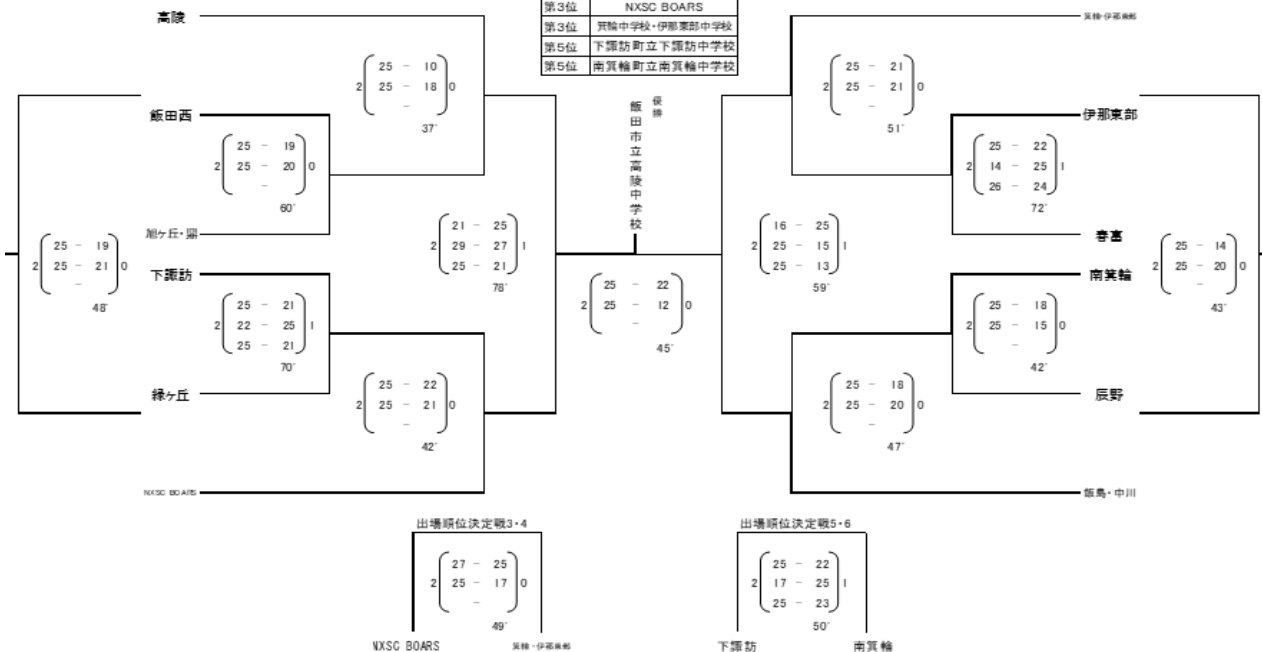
| | |
|---|---|
| 第3位 | NXSC BOARS |
| 第3位 | 箕輪中学校・伊那東部中学校 |
| 第5位 | 下諏訪町立下諏訪中学校 |
| 第5位 | 南箕輪町立南箕輪中学校 |

優勝
飯田市立高陵中学校

高陵
2 25 - 10 25 - 18 - 0
37'

飯田西
2 25 - 19 25 - 20 - 0
60'

旭ヶ丘・翔

2 25 - 19 25 - 21 - 0
48'

2 21 - 25 29 - 27 25 - 21 1
78'

下諏訪
2 25 - 21 22 - 25 25 - 21 1
70'

緑ヶ丘
2 25 - 22 25 - 21 - 0
42'

NXSC BOARS

2 25 - 22 25 - 12 - 0
45'

箕輪・伊那東部
2 25 - 21 25 - 21 - 0
51'

伊那東部
2 25 - 22 14 - 25 26 - 24 1
72'

春富

2 16 - 25 25 - 15 25 - 13 1
59'

2 25 - 14 25 - 20 - 0
43'

南箕輪
2 25 - 18 25 - 15 - 0
42'

辰野
2 25 - 18 25 - 20 - 0
47'

飯島・中川

出場順位決定戦3・4
2 27 - 25 25 - 17 - 0
49'
NXSC BOARS 箕輪・伊那東部

出場順位決定戦5・6
2 25 - 22 17 - 25 25 - 23 1
50'
下諏訪 南箕輪